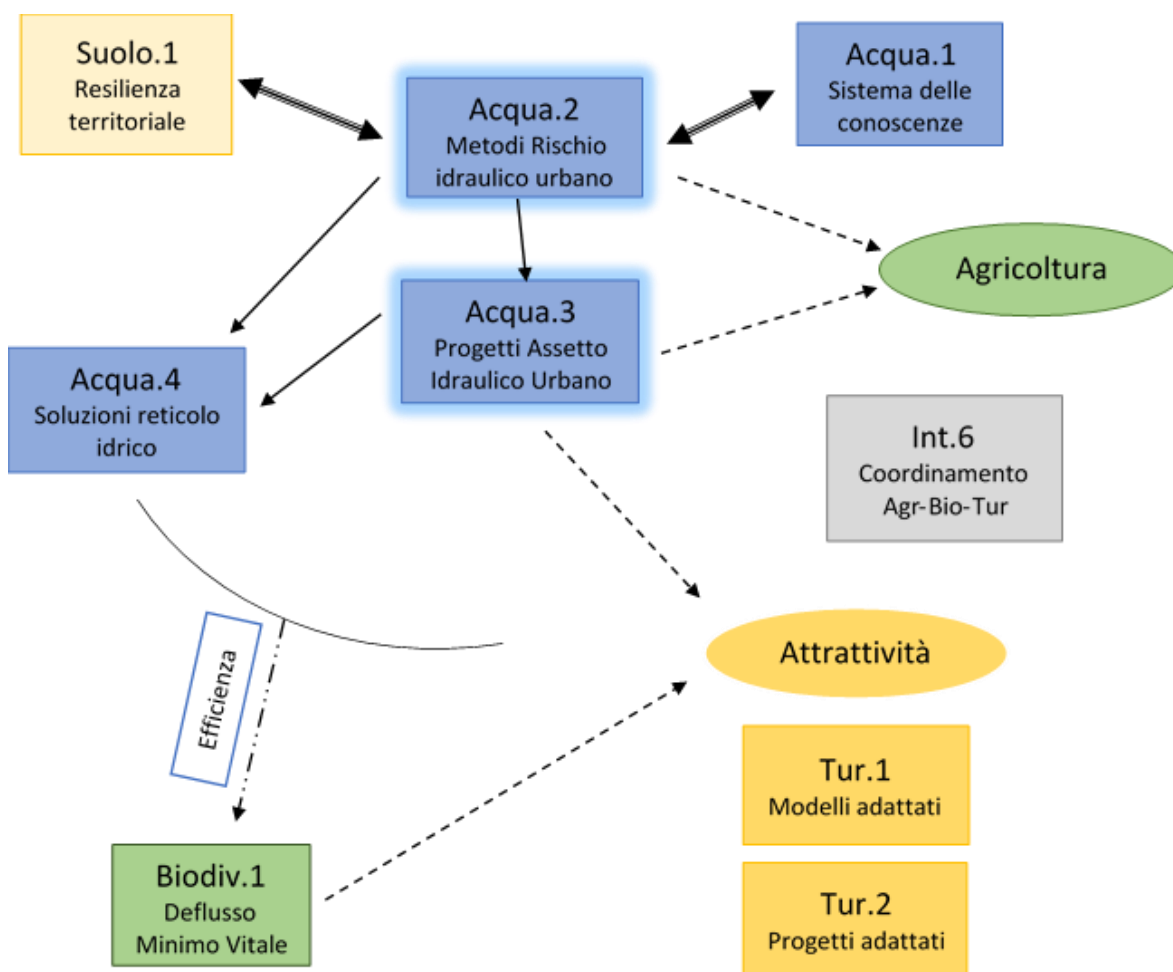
Suolo.1
Resilienza territoriale

Acqua.2
Metodi Rischio idraulico urbano

Acqua.1
Sistema delle conoscenze

Agricoltura

Acqua.3
Progetti Assetto Idraulico Urbano

Acqua.4
Soluzioni reticolo idrico

Int.6
Coordinamento Agr-Bio-Tur

Efficienza

Attrattività

Tur.1
Modelli adattati

Biodiv.1
Deflusso Minimo Vitale

Tur.2
Progetti adattati